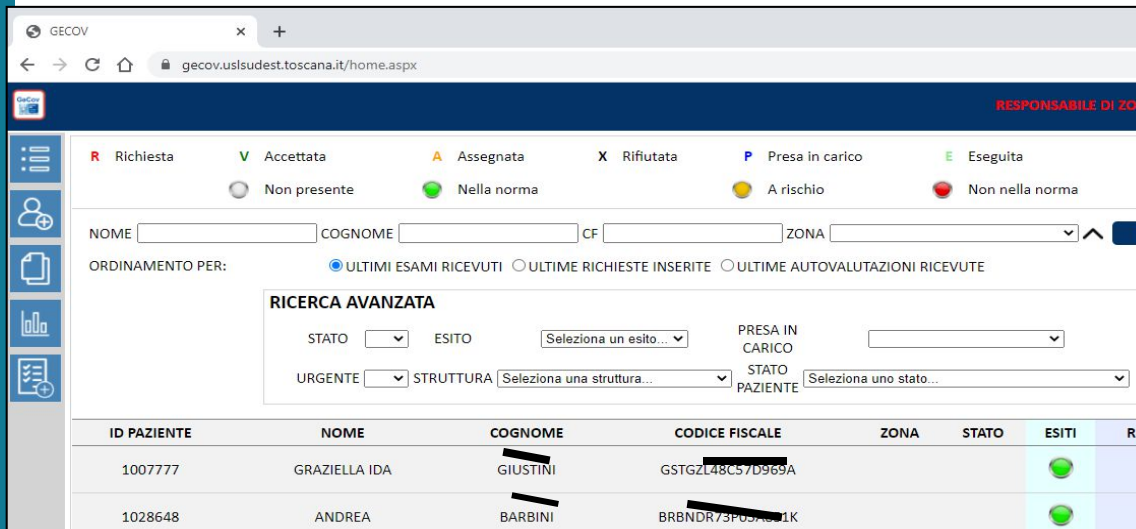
GECOV ×
+
gecov.uslsudest.toscana.it/home.aspx

GeCov

RESPONSABILE DI ZO

R Richiesta V Accettata A Assegnata X Rifiutata P Presa in carico E Eseguita

Non presente Nella norma A rischio Non nella norma

NOME COGNOME CF ZONA

ORDINAMENTO PER: ULTIMI ESAMI RICEVUTI ULTIME RICHIESTE INSERITE ULTIME AUTOVALUTAZIONI RICEVUTE

RICERCA AVANZATA

STATO ESITO Seleziona un esito... PRESA IN CARICO

URGENTE STRUTTURA Seleziona una struttura... STATO PAZIENTE Seleziona uno stato...

| ID PAZIENTE | NOME | COGNOME | CODICE FISCALE | ZONA | STATO | ESITI | R |
|---|---|---|---|---|---|---|---|
| 1007777 | GRAZIELLA IDA | GIUSTINI | GSTGZL48C57D969A | | | | |
| 1028648 | ANDREA | BARBINI | BRBNDR73P0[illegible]1K | | | | |